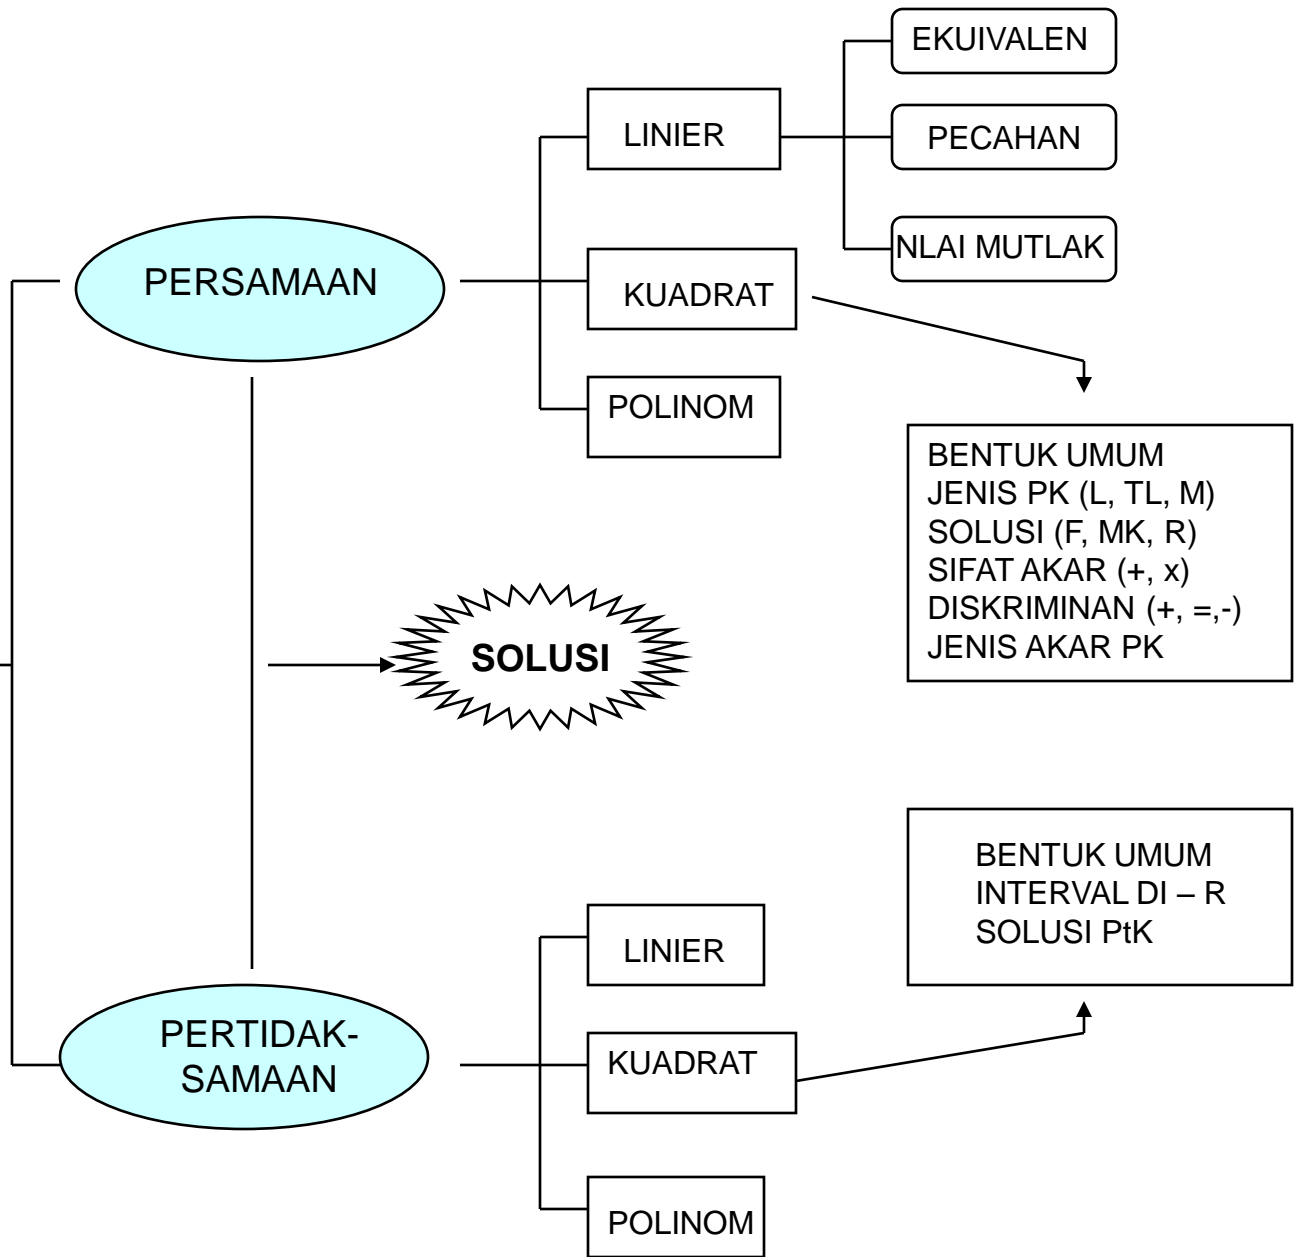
EKUIVALEN

LINIER

PECAHAN

NLAI MUTLAK

PERSAMAAN

KUADRAT

POLINOM

BENTUK UMUM
JENIS PK (L, TL, M)
SOLUSI (F, MK, R)
SIFAT AKAR (+, x)
DISKRIMINAN (+, =,-)
JENIS AKAR PK

SOLUSI

BENTUK UMUM
INTERVAL DI – R
SOLUSI PtK

LINIER

PERTIDAK-SAMAAN

KUADRAT

POLINOM